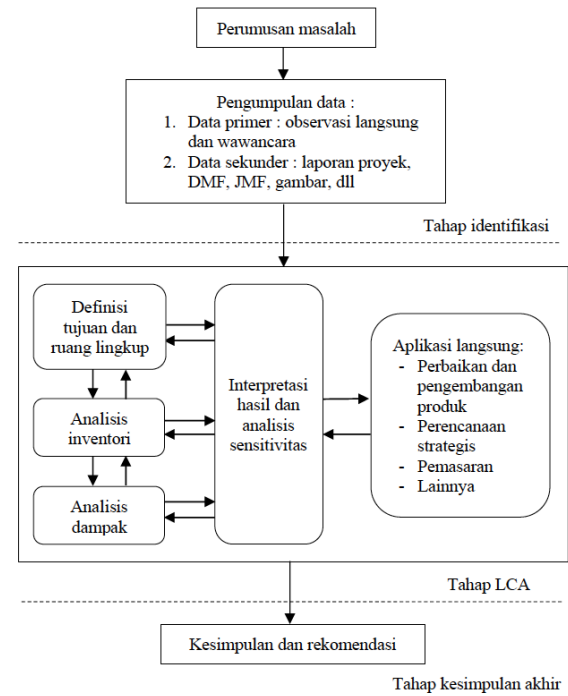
Perumusan masalah

Pengumpulan data :
1. Data primer : observasi langsung dan wawancara
2. Data sekunder : laporan proyek, DMF, JMF, gambar, dll

Tahap identifikasi

Definisi tujuan dan ruang lingkup

Analisis inventori

Analisis dampak

Interpretasi hasil dan analisis sensitivitas

Aplikasi langsung:
- Perbaikan dan pengembangan produk
- Perencanaan strategis
- Pemasaran
- Lainnya

Tahap LCA

Kesimpulan dan rekomendasi

Tahap kesimpulan akhir